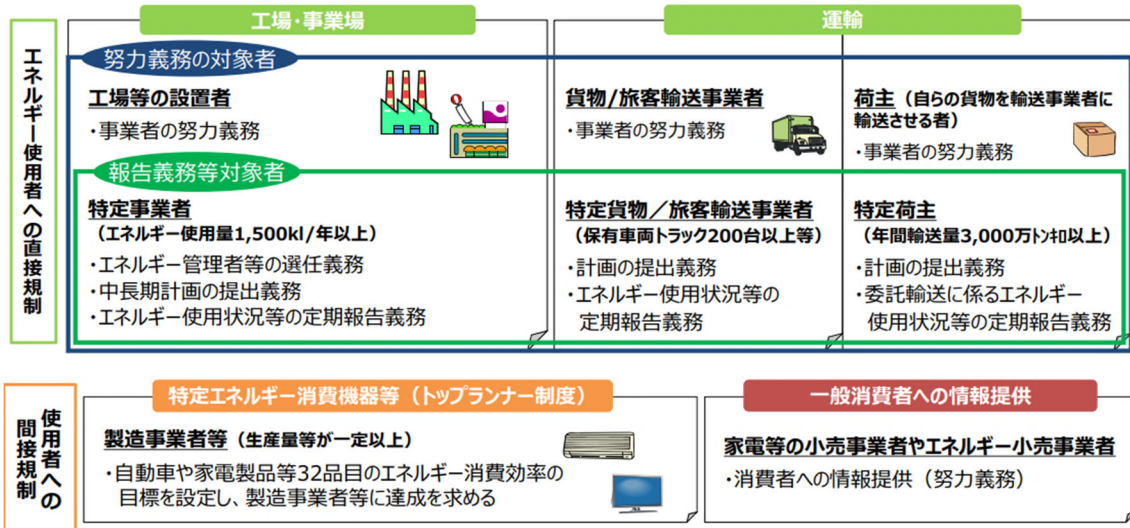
エネルギー使用者への直接規制

工場・事業場

運輸

努力義務の対象者

工場等の設置者
・事業者の努力義務

貨物/旅客輸送事業者
・事業者の努力義務

荷主（自らの貨物を輸送事業者に輸送させる者）
・事業者の努力義務

報告義務等対象者

特定事業者
（エネルギー使用量1,500kl/年以上）
・エネルギー管理者等の選任義務
・中長期計画の提出義務
・エネルギー使用状況等の定期報告義務

特定貨物／旅客輸送事業者
（保有車両トラック200台以上等）
・計画の提出義務
・エネルギー使用状況等の定期報告義務

特定荷主
（年間輸送量3,000万トンキロ以上）
・計画の提出義務
・委託輸送に係るエネルギー使用状況等の定期報告義務

使用者への間接規制

特定エネルギー消費機器等（トップランナー制度）

製造事業者等（生産量等が一定以上）
・自動車や家電製品等32品目のエネルギー消費効率の目標を設定し、製造事業者等に達成を求める

一般消費者への情報提供

家電等の小売事業者やエネルギー小売事業者
・消費者への情報提供（努力義務）